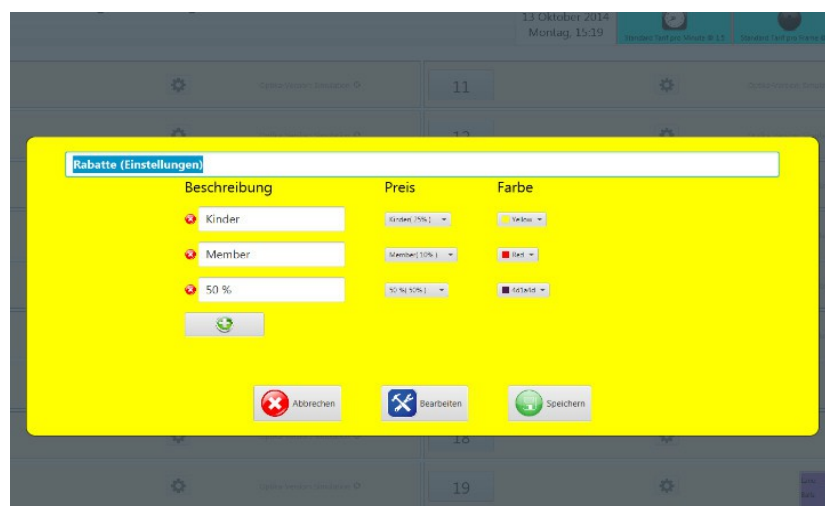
13 Oktober 2014
Montag, 15:19

11

19

Rabatte (Einstellungen)

| Beschreibung | Preis | Farbe |
|---|---|---|
| Kinder | Kinder( 75% ) | Yellow |
| Member | Member( 50% ) | Red |
| 50 % | 50 %( 50% ) | 4d1e4d |

Abbrechen
Bearbeiten
Speichern